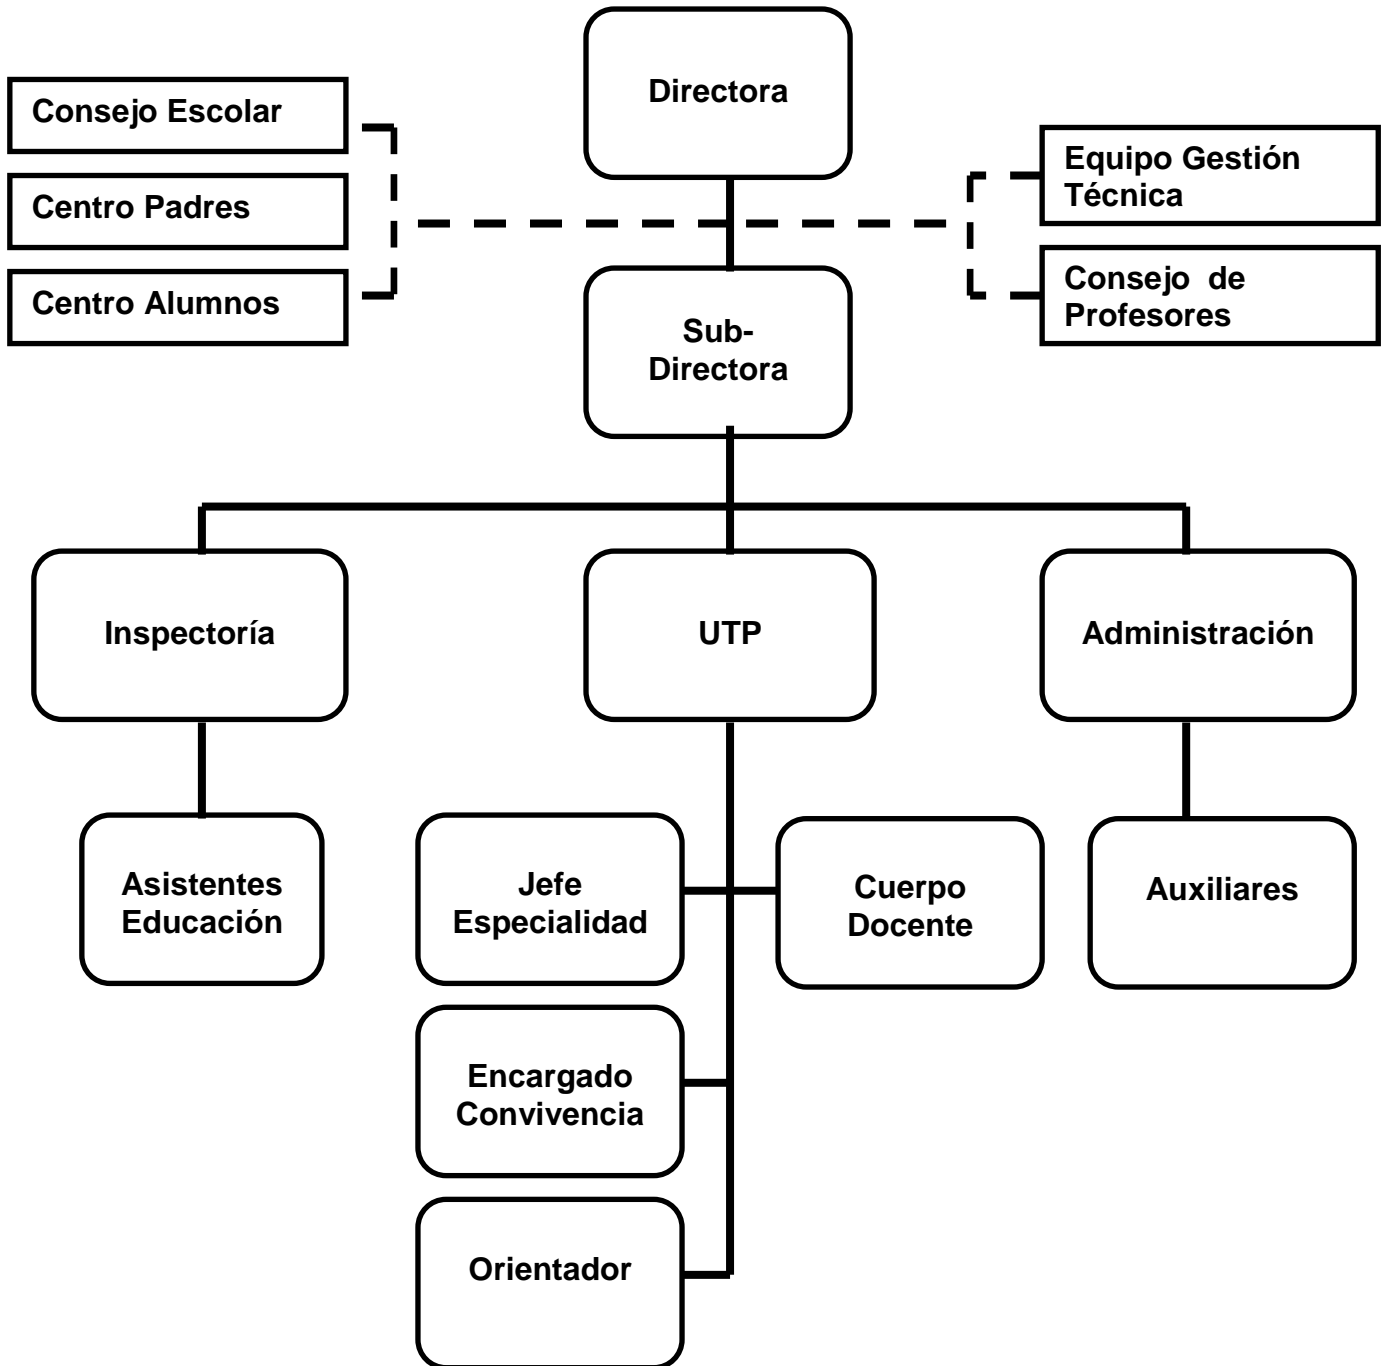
Directora

Consejo Escolar

Centro Padres

Centro Alumnos

Equipo Gestión Técnica

Consejo de Profesores

Sub-Directora

Inspectoría

UTP

Administración

Asistentes Educación

Jefe Especialidad

Cuerpo Docente

Auxiliares

Encargado Convivencia

Orientador